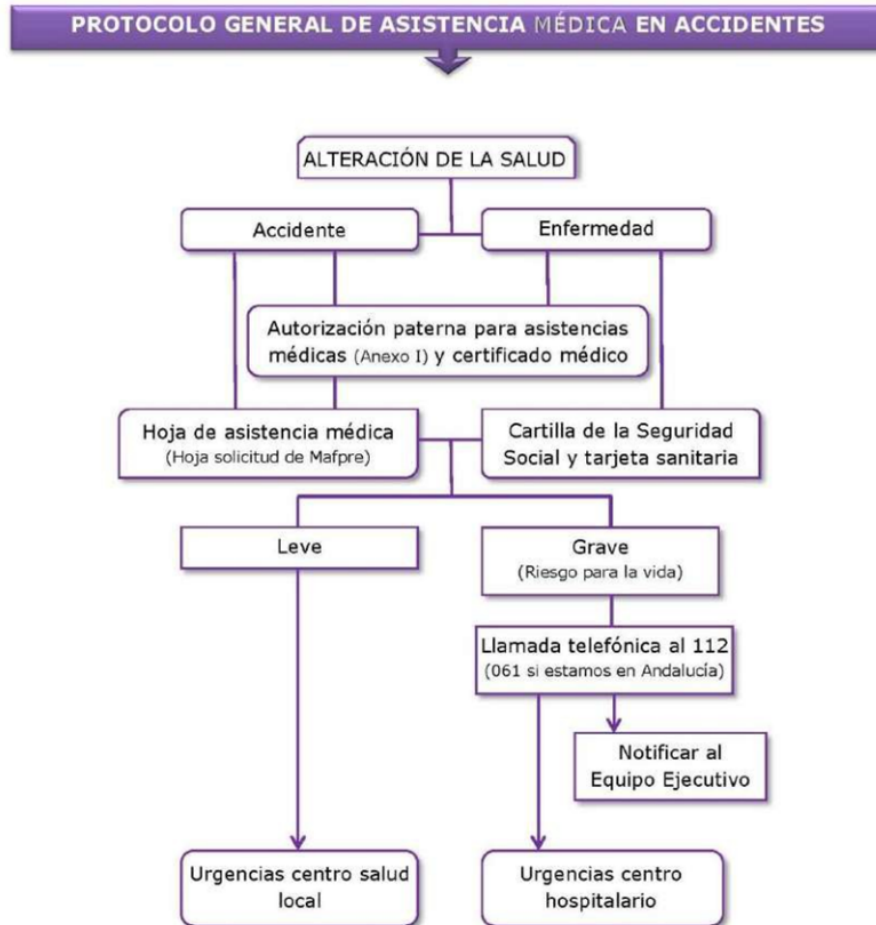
PROTOCOLO GENERAL DE ASISTENCIA MÉDICA EN ACCIDENTES

ALTERACIÓN DE LA SALUD

Accidente

Enfermedad

Autorización paterna para asistencias médicas (Anexo I) y certificado médico

Hoja de asistencia médica (Hoja solicitud de Mafpre)

Cartilla de la Seguridad Social y tarjeta sanitaria

Leve

Grave (Riesgo para la vida)

Llamada telefónica al 112 (061 si estamos en Andalucía)

Notificar al Equipo Ejecutivo

Urgencias centro salud local

Urgencias centro hospitalario